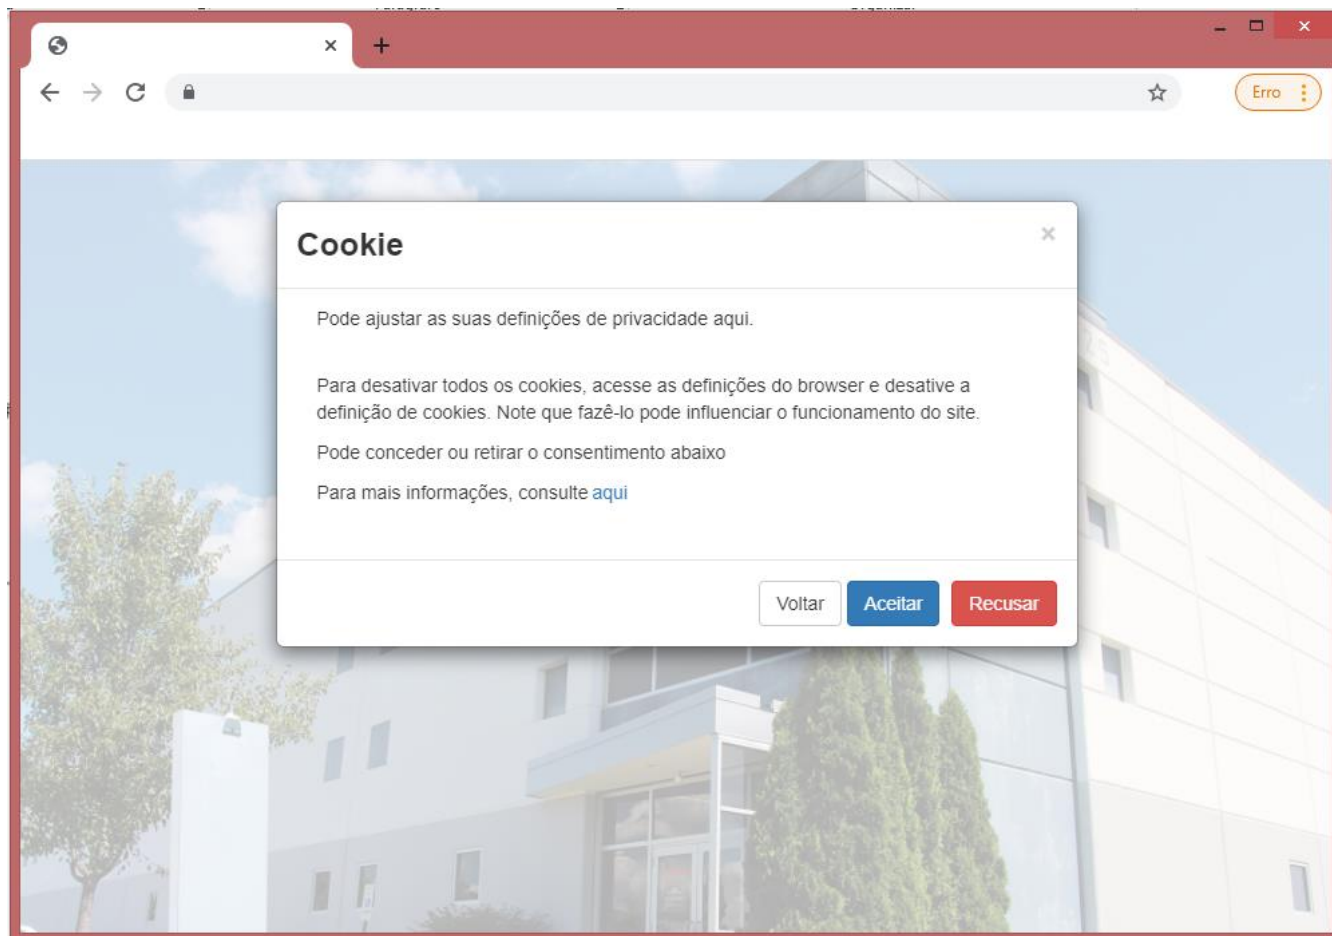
Erro

Cookie

×

Pode ajustar as suas definições de privacidade aqui.

Para desativar todos os cookies, acesse as definições do browser e desative a definição de cookies. Note que fazê-lo pode influenciar o funcionamento do site.

Pode conceder ou retirar o consentimento abaixo

Para mais informações, consulte aqui

Voltar Aceitar Recusar